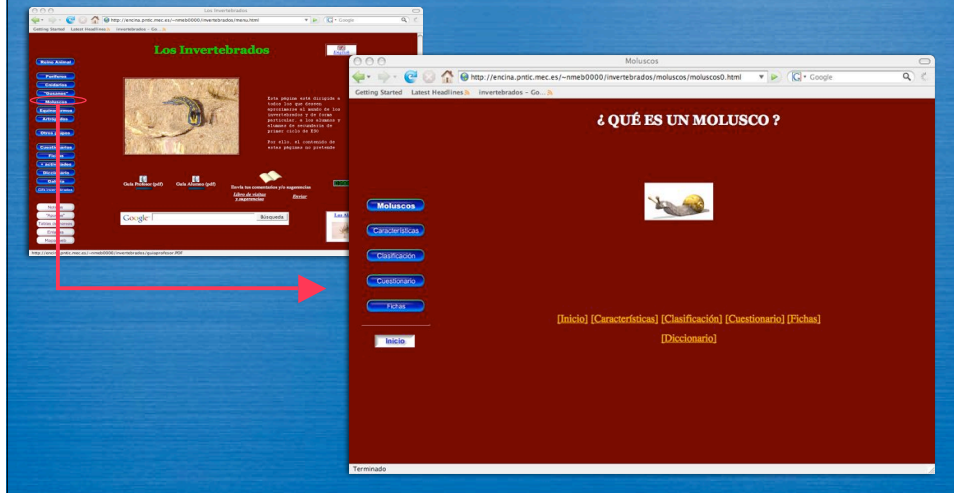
Los Invertebrados

http://encina.pntic.mec.es/~nmeb0000/invertebrados/menu.html

Google

Getting Started Latest Headlines invertebrados - Go...

Los Invertebrados

Reino Animal

Poríferos

Cnidarios

"Gusanos"

Moluscos

Equinodermos

Artrópodos

Otros grupos

Cuestionarios

Fichas

Y actividades

Diccionario

Galería

Esta página está dirigida a todos los que deseen aproximarse al mundo de los invertebrados y de forma particular a los alumnos y alumnas de secundaria de primer ciclo de ESO

Por ello, el contenido de estas páginas no pretende

Guía Profesor (pdf)

Guía Alumno (pdf)

Envía tus comentarios y/o sugerencias

Libro de visitas y sugerencias

Enviar

Google

Búsqueda

http://encina.pntic.mec.es/~nmeb0000/invertebrados/guiaprofesor.PDF

Moluscos

http://encina.pntic.mec.es/~nmeb0000/invertebrados/moluscos/moluscos0.html

Google

Getting Started Latest Headlines invertebrados - Go...

¿ QUÉ ES UN MOLUSCO ?

Moluscos

Características

Clasificación

Cuestionario

Fichas

Inicio

[Inicio] [Características] [Clasificación] [Cuestionario] [Fichas]

[Diccionario]

Terminado